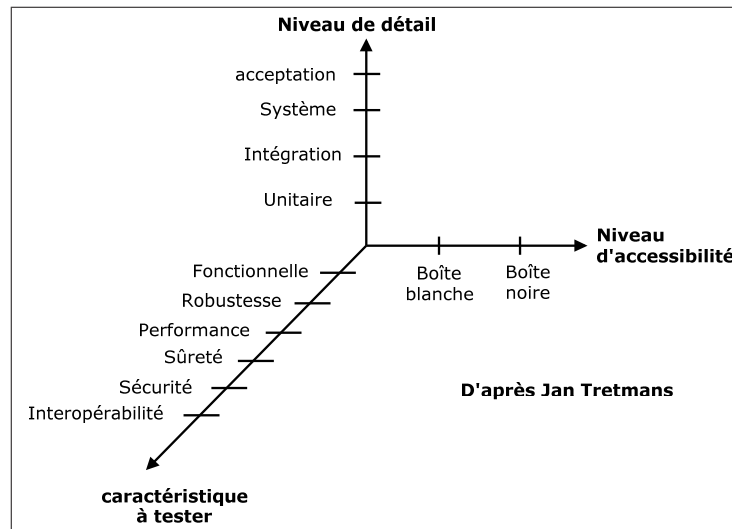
Niveau de détail

acceptation

Système

Intégration

Unitaire

Niveau d'accessibilité

Boîte blanche

Boîte noire

Fonctionnelle

Robustesse

Performance

Sûreté

Sécurité

Interopérabilité

D'après Jan Tretmans

caractéristique à tester